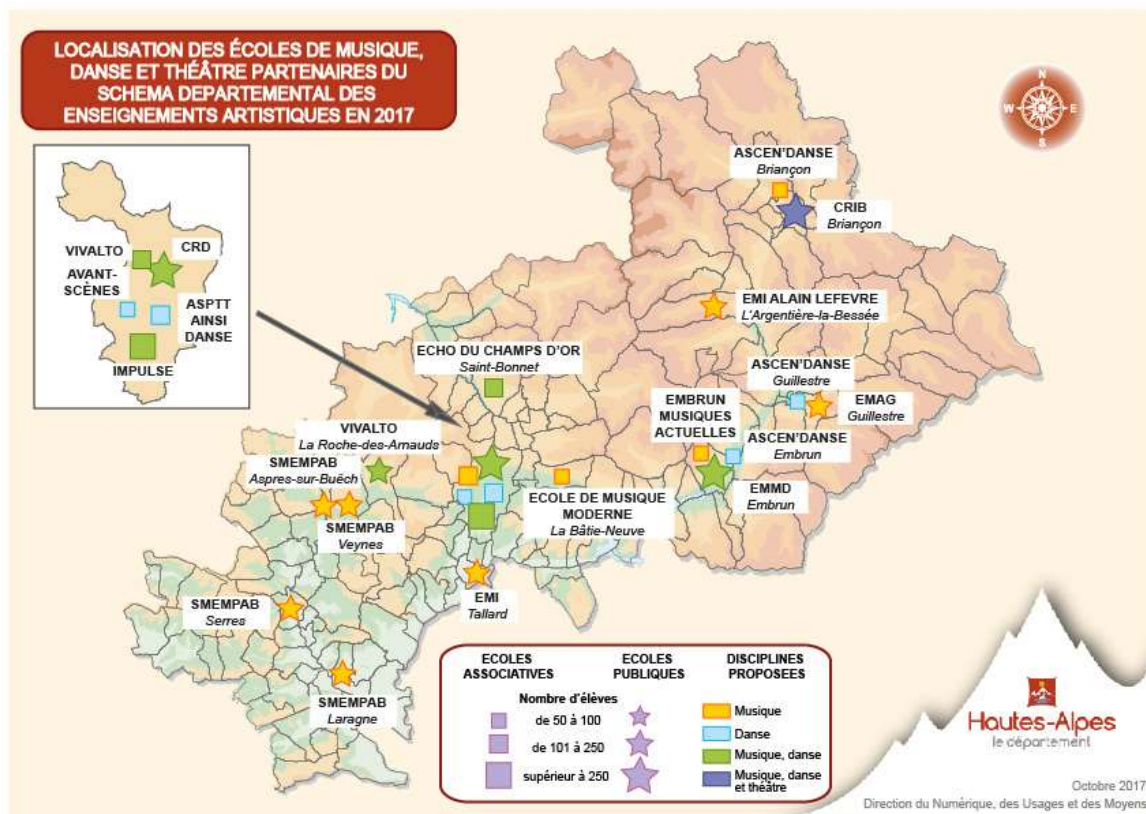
LOCALISATION DES ÉCOLES DE MUSIQUE, DANSE ET THÉÂTRE PARTENAIRES DU SCHEMA DEPARTEMENTAL DES ENSEIGNEMENTS ARTISTIQUES EN 2017

N
W
E
S

VIVALTO
CRD
AVANT-SCÈNES
ASPTT AINSI DANSE
IMPULSE

ASCEN'DANSE
Briançon

CRIB
Briançon

EMI ALAIN LEFEVRE
L'Argentière-la-Bessée

ECHO DU CHAMPS D'OR
Saint-Bonnet

ASCEN'DANSE
Guillestre

EMAG
Guillestre

EMBRUN MUSIQUES ACTUELLES

ASCEN'DANSE
Embrun

VIVALTO
La Roche-des-Arnauds

SMEMPAB
Aspres-sur-Buëch

SMEMPAB
Veynes

ECOLE DE MUSIQUE MODERNE
La Bâtie-Neuve

EMMD
Embrun

EMI
Tallard

SMEMPAB
Serres

SMEMPAB
Laragne

ECOLES ASSOCIATIVES
ECOLES PUBLIQUES
DISCIPLINES PROPOSEES
Nombre d'élèves
de 50 à 100
de 101 à 250
supérieur à 250
Musique
Danse
Musique, danse
Musique, danse et théâtre

Hautes-Alpes
le département

Octobre 2017
Direction du Numérique, des Usages et des Moyens